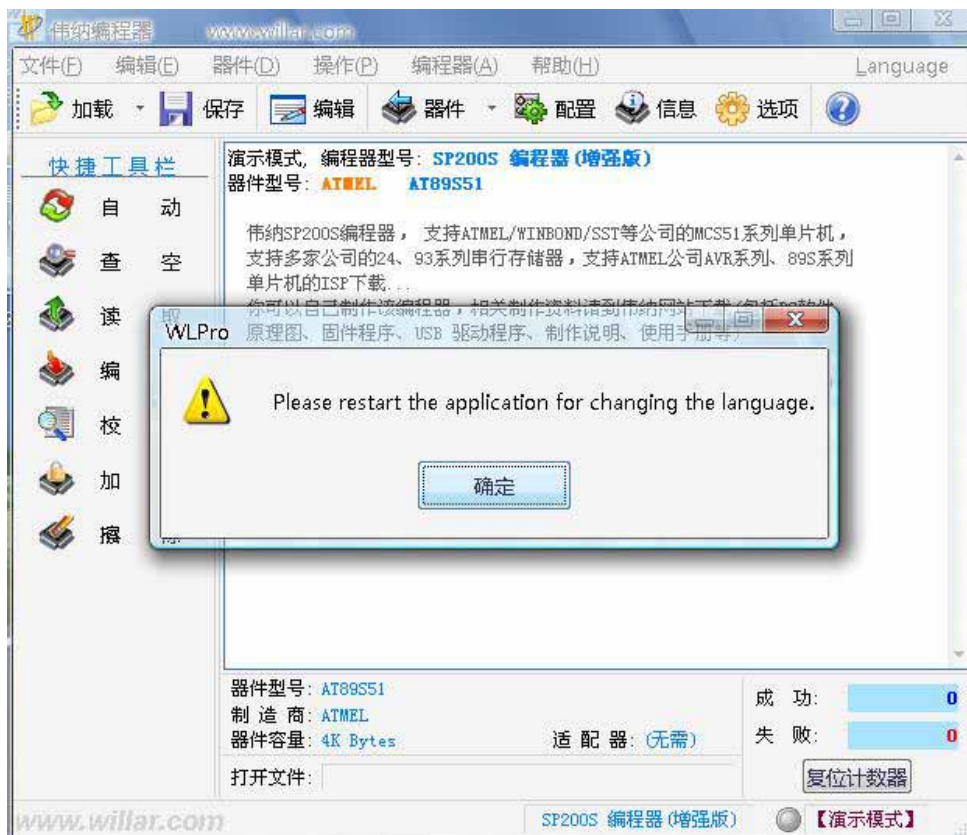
伟纳编程器 www.willar.com

文件(F) 编辑(E) 器件(D) 操作(P) 编程器(A) 帮助(H) Language

加载 保存 编辑 器件 配置 信息 选项

快捷工具栏
自 动
查 空
读 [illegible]
编
校
加
擦

演示模式, 编程器型号: SP200S 编程器 (增强版)
器件型号: ATMEL AT89S51

伟纳SP200S编程器, 支持ATMEL/WINBOND/SST等公司的MCS51系列单片机, 支持多家公司的24、93系列串行存储器, 支持ATMEL公司AVR系列、89S系列单片机的ISP下载...
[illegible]
原理图、固件程序、USB 驱动程序、制作说明、使用手册等)

WLPro
Please restart the application for changing the language.
确定

器件型号: AT89S51
制 造 商: ATMEL
器件容量: 4K Bytes
适 配 器: (无需)
成 功: 0
失 败: 0
打开文件:
复位计数器

www.willar.com
SP200S 编程器 (增强版)
【演示模式】